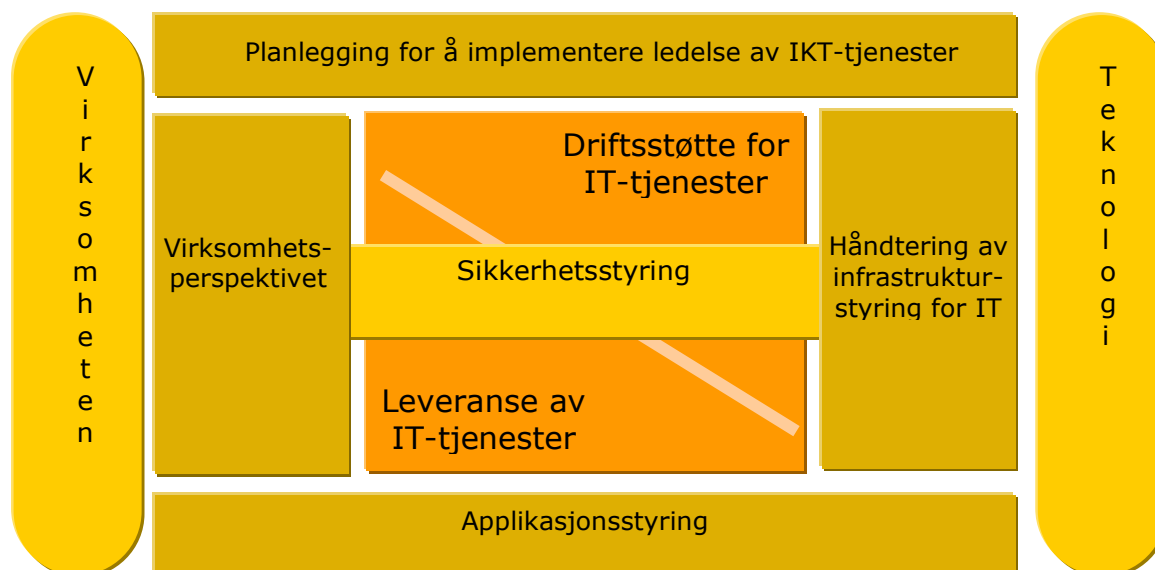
Virksomheten

Planlegging for å implementere ledelse av IKT-tjenester

Virksomhetsperspektivet

Driftsstøtte for IT-tjenester

Sikkerhetsstyring

Leveranse av IT-tjenester

Håndtering av infrastrukturstyring for IT

Teknologi

Applikasjonsstyring